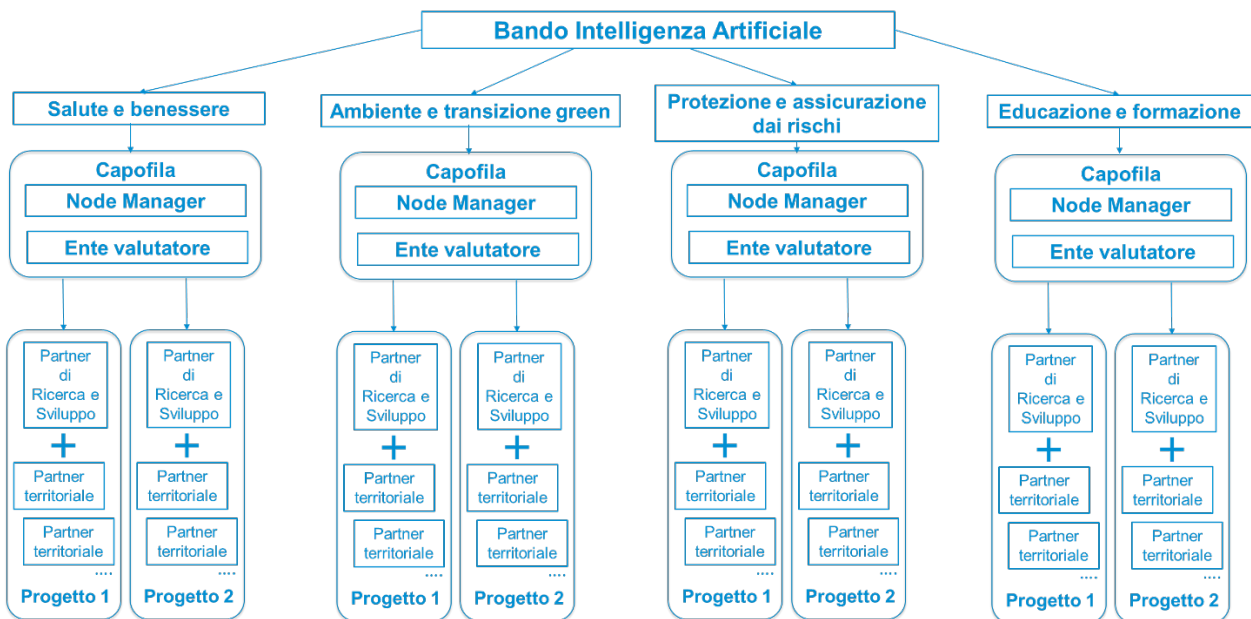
Bando Intelligenza Artificiale

Salute e benessere

Capofila
Node Manager
Ente valutatore

Partner di Ricerca e Sviluppo
+
Partner territoriale
Partner territoriale
....
Progetto 1

Partner di Ricerca e Sviluppo
+
Partner territoriale
Partner territoriale
....
Progetto 2

Ambiente e transizione green

Capofila
Node Manager
Ente valutatore

Partner di Ricerca e Sviluppo
+
Partner territoriale
Partner territoriale
....
Progetto 1

Partner di Ricerca e Sviluppo
+
Partner territoriale
Partner territoriale
....
Progetto 2

Protezione e assicurazione dai rischi

Capofila
Node Manager
Ente valutatore

Partner di Ricerca e Sviluppo
+
Partner territoriale
Partner territoriale
....
Progetto 1

Partner di Ricerca e Sviluppo
+
Partner territoriale
Partner territoriale
....
Progetto 2

Educazione e formazione

Capofila
Node Manager
Ente valutatore

Partner di Ricerca e Sviluppo
+
Partner territoriale
Partner territoriale
....
Progetto 1

Partner di Ricerca e Sviluppo
+
Partner territoriale
Partner territoriale
....
Progetto 2